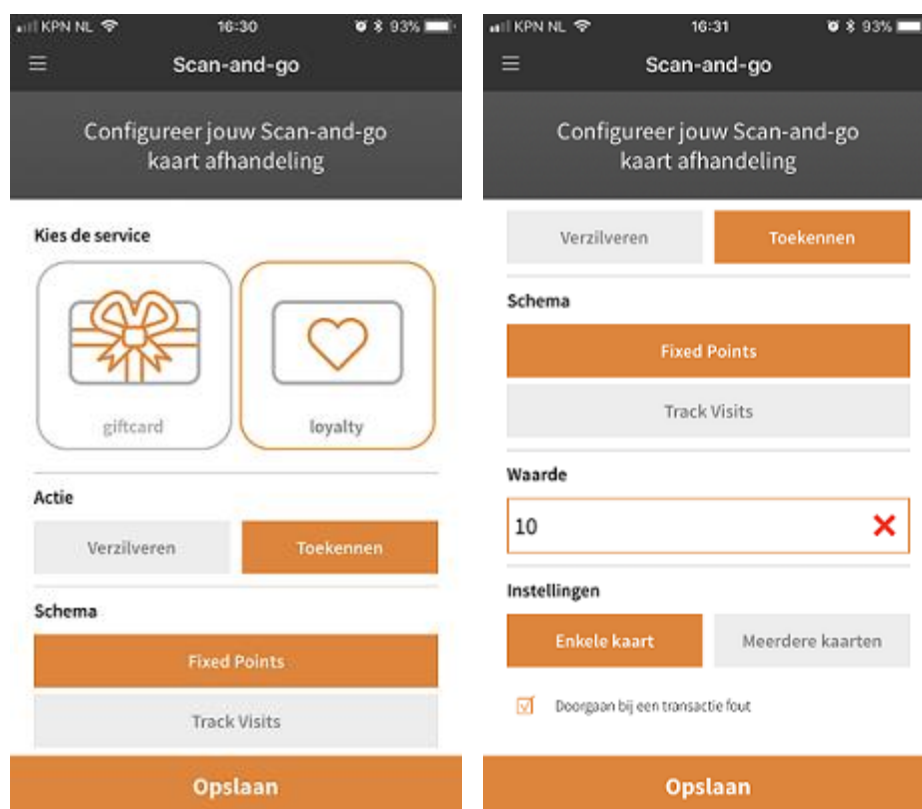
KPN NL 16:30 93%

Scan-and-go

Configureer jouw Scan-and-go kaart afhandeling

Kies de service

giftcard

loyalty

Actie

Verzilveren

Toekennen

Schema

Fixed Points

Track Visits

Opslaan

KPN NL 16:31 93%

Scan-and-go

Configureer jouw Scan-and-go kaart afhandeling

Verzilveren

Toekennen

Schema

Fixed Points

Track Visits

Waarde

10

Instellingen

Enkele kaart

Meerdere kaarten

Doorgaan bij een transactie fout

Opslaan